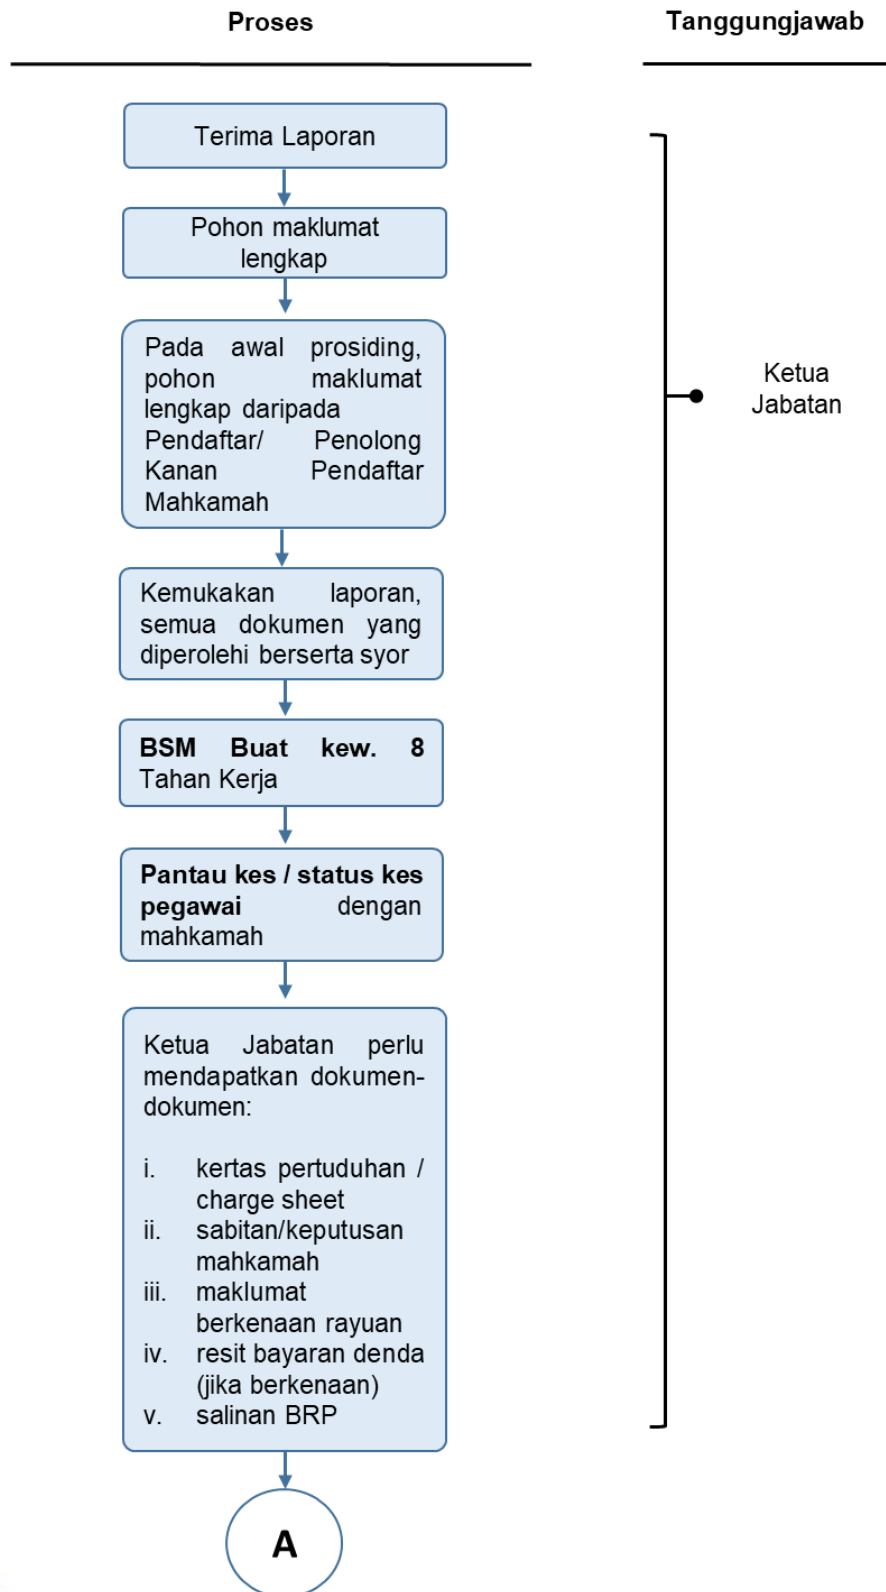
Proses

Tanggungjawab

Terima Laporan

Pohon maklumat lengkap

Pada awal prosiding, pohon maklumat lengkap daripada Pendaftar/ Penolong Kanan Pendaftar Mahkamah

Kemukakan laporan, semua dokumen yang diperolehi berserta syor

**BSM Buat kew. 8** Tahan Kerja

**Pantau kes / status kes pegawai** dengan mahkamah

Ketua Jabatan perlu mendapatkan dokumen-dokumen:

i. kertas pertuduhan / charge sheet
ii. sabitan/keputusan mahkamah
iii. maklumat berkenaan rayuan
iv. resit bayaran denda (jika berkenaan)
v. salinan BRP

A

Ketua Jabatan